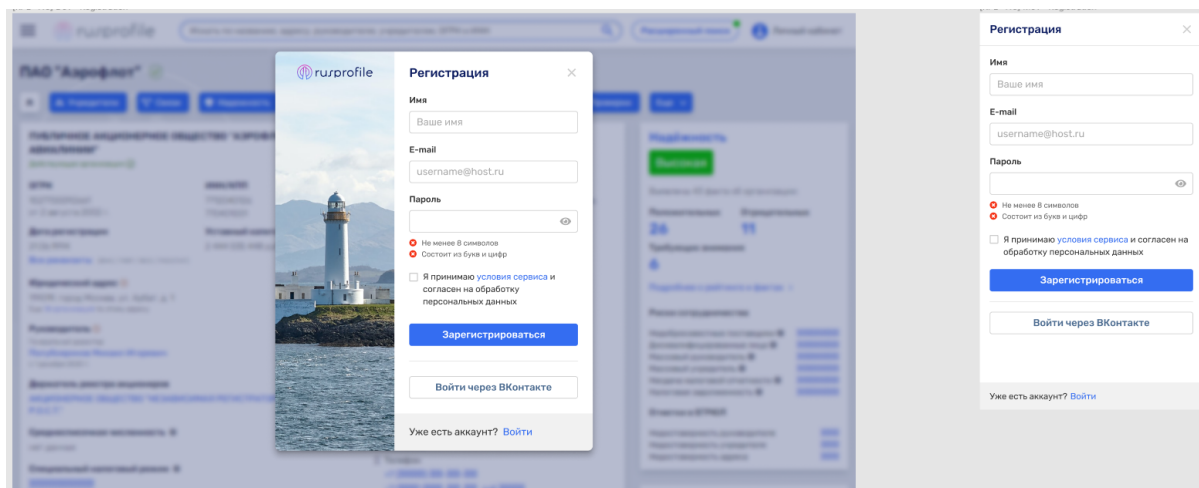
rusprofile

ПАО "Аэрофлот"

Регистрация

Имя

Ваше имя

E-mail

username@host.ru

Пароль

Не менее 8 символов

Состоит из букв и цифр

Я принимаю условия сервиса и согласен на обработку персональных данных

Зарегистрироваться

Войти через ВКонтакте

Уже есть аккаунт? Войти

Надежность

Высокая

Регистрация

Имя

Ваше имя

E-mail

username@host.ru

Пароль

Не менее 8 символов

Состоит из букв и цифр

Я принимаю условия сервиса и согласен на обработку персональных данных

Зарегистрироваться

Войти через ВКонтакте

Уже есть аккаунт? Войти